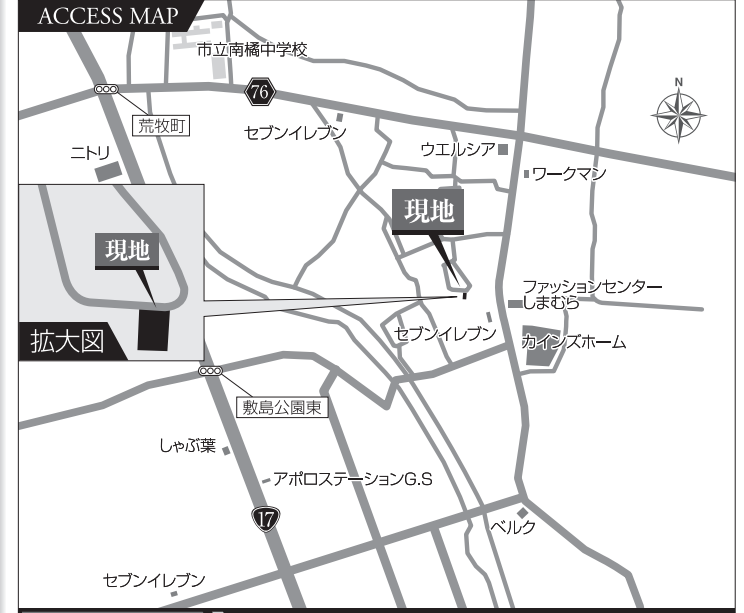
ACCESS MAP

市立南橘中学校

76

荒牧町

セブンイレブン

ウエルシア

ニトリ

ワークマン

N

現地

現地

ファッションセンター
しまむら

拡大図

セブンイレブン

カインズホーム

敷島公園東

しゃぶ葉

アポロステーションG.S

17

ベルク

セブンイレブン